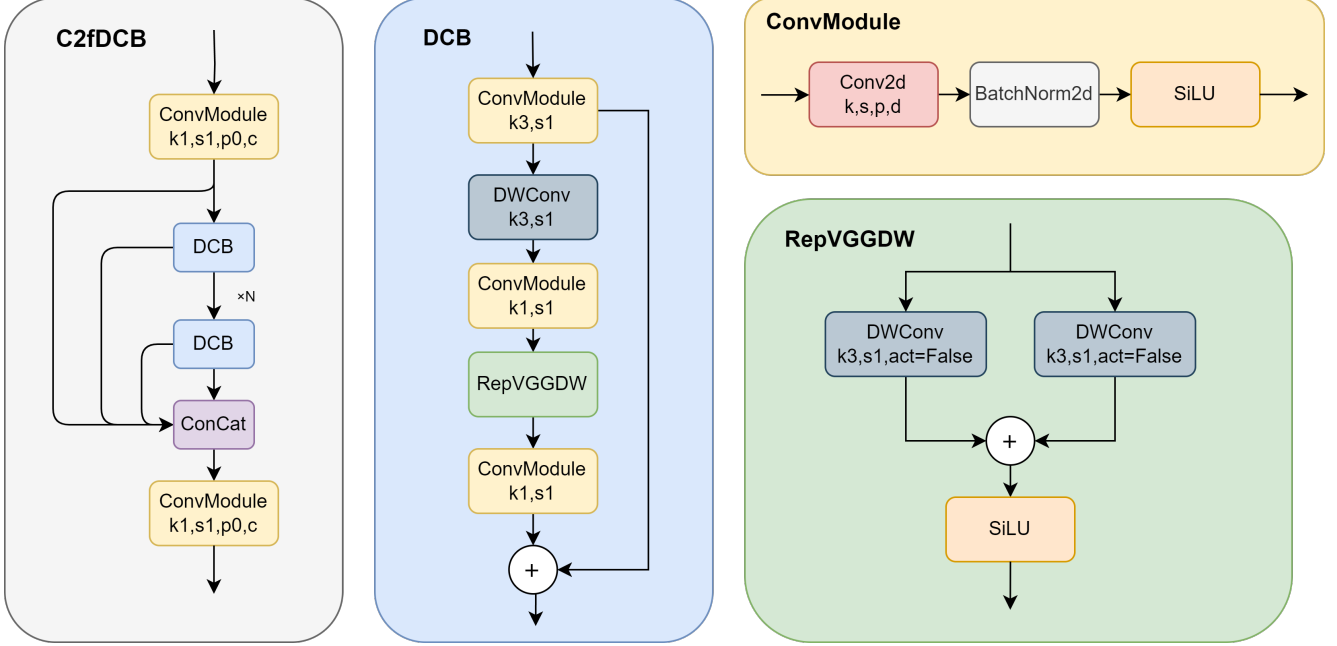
C2fDCB

ConvModule
k1,s1,p0,c

DCB

×N

DCB

ConCat

ConvModule
k1,s1,p0,c

DCB

ConvModule
k3,s1

DWConv
k3,s1

ConvModule
k1,s1

RepVGGDW

ConvModule
k1,s1

+

ConvModule

Conv2d
k,s,p,d

BatchNorm2d

SiLU

RepVGGDW

DWConv
k3,s1,act=False

DWConv
k3,s1,act=False

+

SiLU